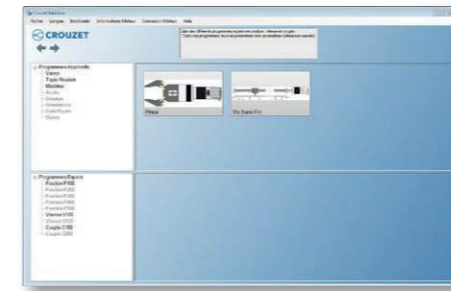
Crouzet Motion

Fichier Langue Bus/Liaison Information Moteur Connexion Moteur Aide

CROUZET

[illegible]

Programmes Appliqués
Vanne
Type Rouleau
Machine
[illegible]
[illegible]
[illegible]
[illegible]
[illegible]

Pince

Vis Sans Fin

Programmes Experts
Position P100
Position P200
Position P300
Position P400
Position P500
Vitesse V100
Vitesse V200
Couple C100
Couple C200